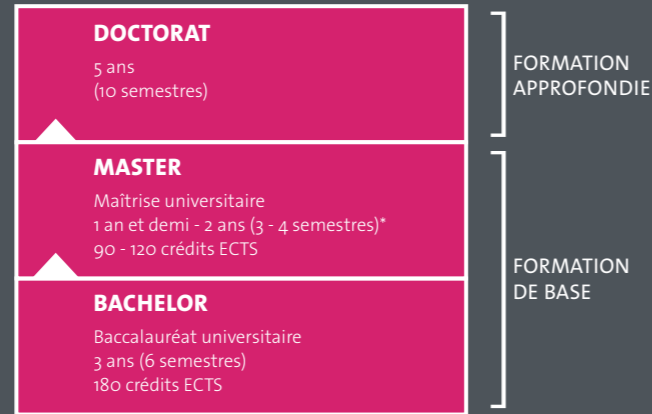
DOCTORAT
5 ans
(10 semestres)

FORMATION APPROFONDIE

MASTER
Maîtrise universitaire
1 an et demi - 2 ans (3 - 4 semestres)*
90 - 120 crédits ECTS

BACHELOR
Baccalauréat universitaire
3 ans (6 semestres)
180 crédits ECTS

FORMATION DE BASE